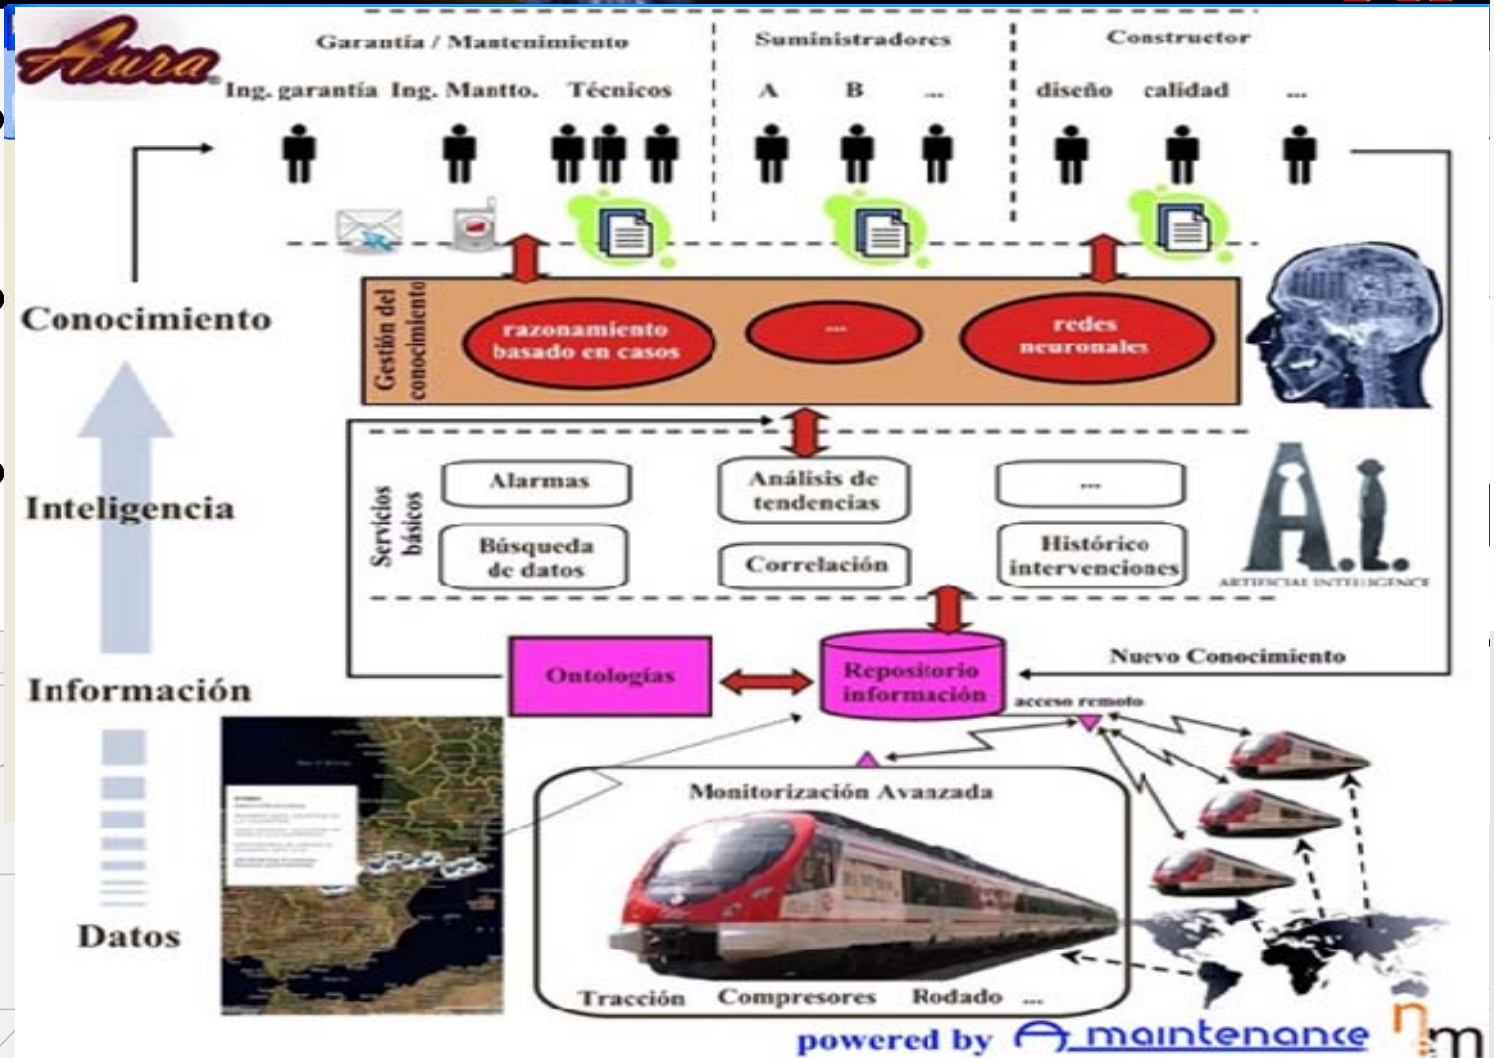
Aura

Garantía / Mantenimiento

Ing. garantía Ing. Mantto. Técnicos

Suministradores

A B ...

Constructor

diseño calidad ...

Conocimiento

Gestión del conocimiento

razonamiento basado en casos

...

redes neuronales

Inteligencia

Servicios básicos

Alarmas

Análisis de tendencias

...

Búsqueda de datos

Correlación

Histórico intervenciones

A.I.

ARTIFICIAL INTELLIGENCE

Información

Ontologías

Repositorio información

Nuevo Conocimiento

acceso remoto

Datos

Monitorización Avanzada

Tracción Compresores Rodado ...

powered by A_maintenance